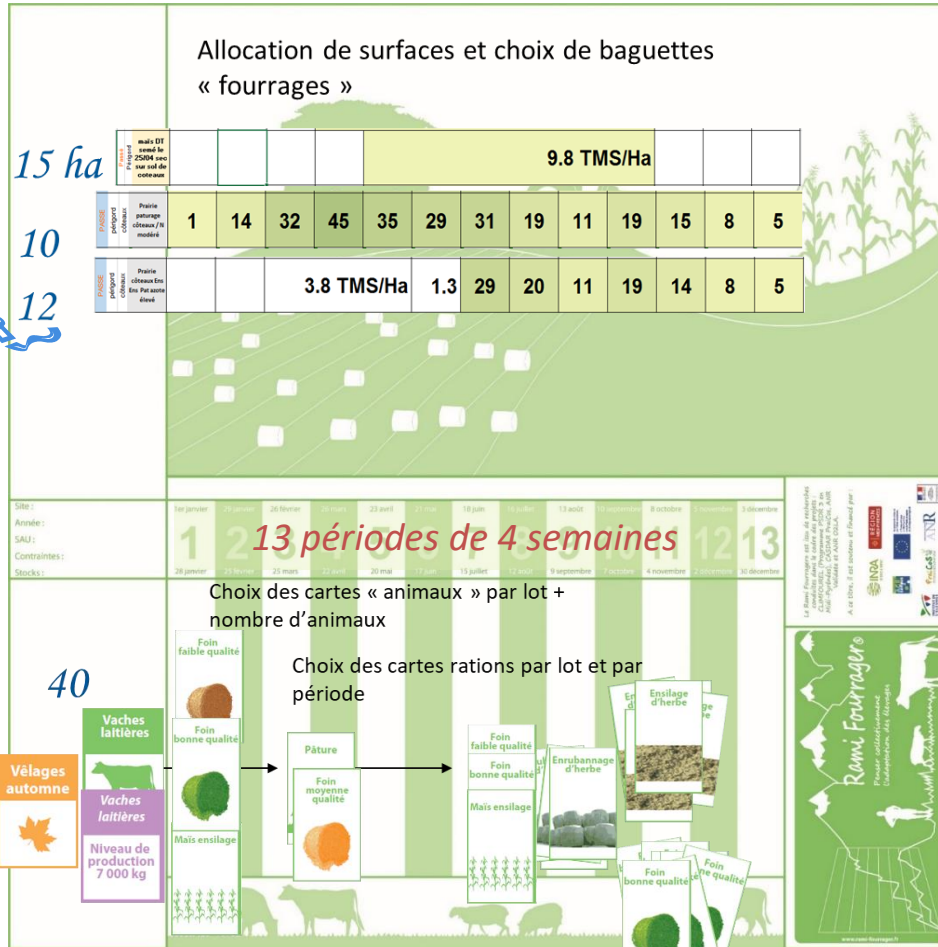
Allocation de surfaces et choix de baguettes « fourrages »

15 ha

Fauche Périgord

maïs DT semé le 25/04 sec sur sol de coteaux

9.8 TMS/Ha

10

PÂTURE périgord coteaux

Prairie pâturage coteaux / N modéré

| 1 | 14 | 32 | 45 | 35 | 29 | 31 | 19 | 11 | 19 | 15 | 8 | 5 |
|---|---|---|---|---|---|---|---|---|---|---|---|---|

12

FAUCHE périgord coteaux

Prairie coteaux Ens Ens Pat azote élevé

| 3.8 TMS/Ha | 1.3 | 29 | 20 | 11 | 19 | 14 | 8 | 5 |
|---|---|---|---|---|---|---|---|---|

Site :
Année :
SAU :
Contraintes :
Stocks :

1er janvier 29 janvier 26 février 25 mars 20 mars 23 avril 21 mai 18 juin 16 juillet 13 août 10 septembre 8 octobre 5 novembre 3 décembre

1 2 3 4 5 6 7 8 9 10 11 12 13

28 janvier 25 février 25 mars 22 avril 20 mai 17 juin 15 juillet 12 août 9 septembre 7 octobre 4 novembre 2 décembre 30 décembre

13 périodes de 4 semaines

Choix des cartes « animaux » par lot + nombre d'animaux

Choix des cartes rations par lot et par période

40

Vêlages automne

Vaches laitières

Vaches laitières

Niveau de production 7 000 kg

Foin faible qualité

Foin bonne qualité

Maïs ensilage

Pâture

Foin moyenne qualité

Foin faible qualité

Foin bonne qualité

Maïs ensilage

Enrubannage d'herbe

Ensilage d'herbe

Foin bonne qualité

Foin ne qualité

Rami Fourrager

Penser collectivement l'adaptation des élevages

INRA

RÉGION

ANR

www.rami-fourrager.fr